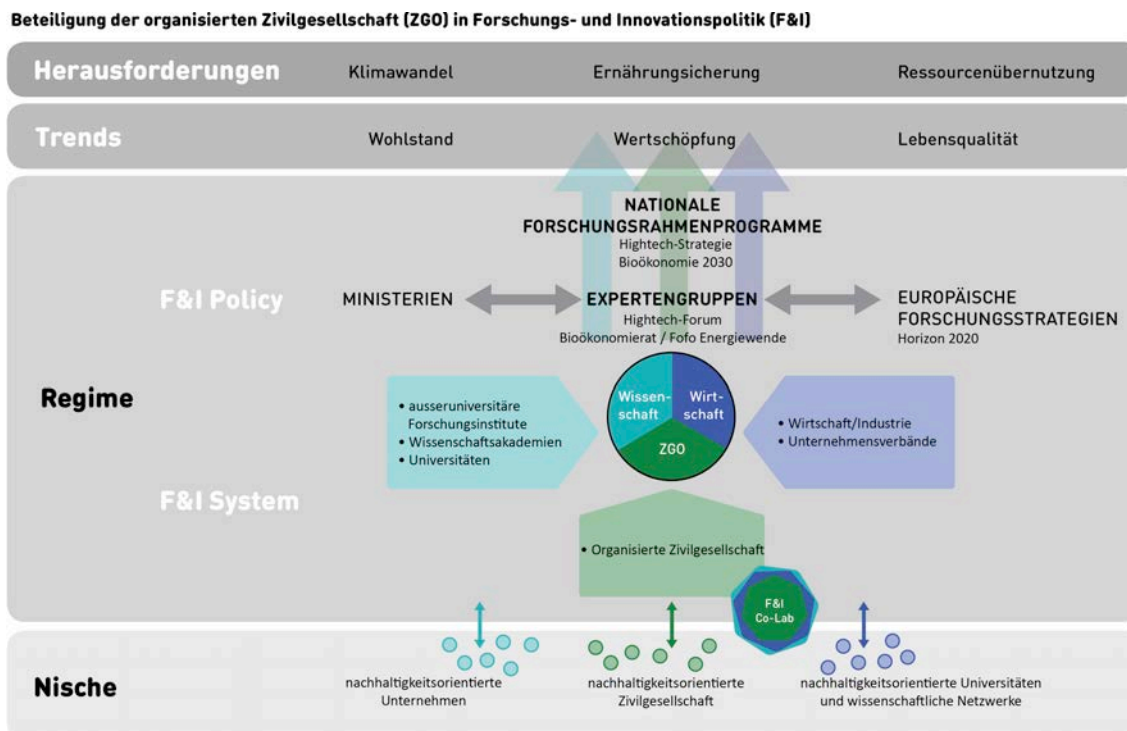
Beteiligung der organisierten Zivilgesellschaft (ZGO) in Forschungs- und Innovationspolitik (F&I)

Herausforderungen Klimawandel Ernährungsicherung Ressourcenübernutzung

Trends Wohlstand Wertschöpfung Lebensqualität

NATIONALE FORSCHUNGSRAHMENPROGRAMME
Hightech-Strategie
Bioökonomie 2030

F&I Policy

MINISTERIEN

EXPERTENGRUPPEN
Hightech-Forum
Bioökonomierat / Fofo Energiewende

EUROPÄISCHE FORSCHUNGSSTRATEGIEN
Horizon 2020

Regime

• ausseruniversitäre Forschungsinstitute
• Wissenschaftsakademien
• Universitäten

Wissen-schaft

Wirt-schaft

ZGO

• Wirtschaft/Industrie
• Unternehmensverbände

F&I System

• Organisierte Zivilgesellschaft

F&I Co-Lab

Nische

nachhaltigkeitsorientierte Unternehmen

nachhaltigkeitsorientierte Zivilgesellschaft

nachhaltigkeitsorientierte Universitäten und wissenschaftliche Netzwerke